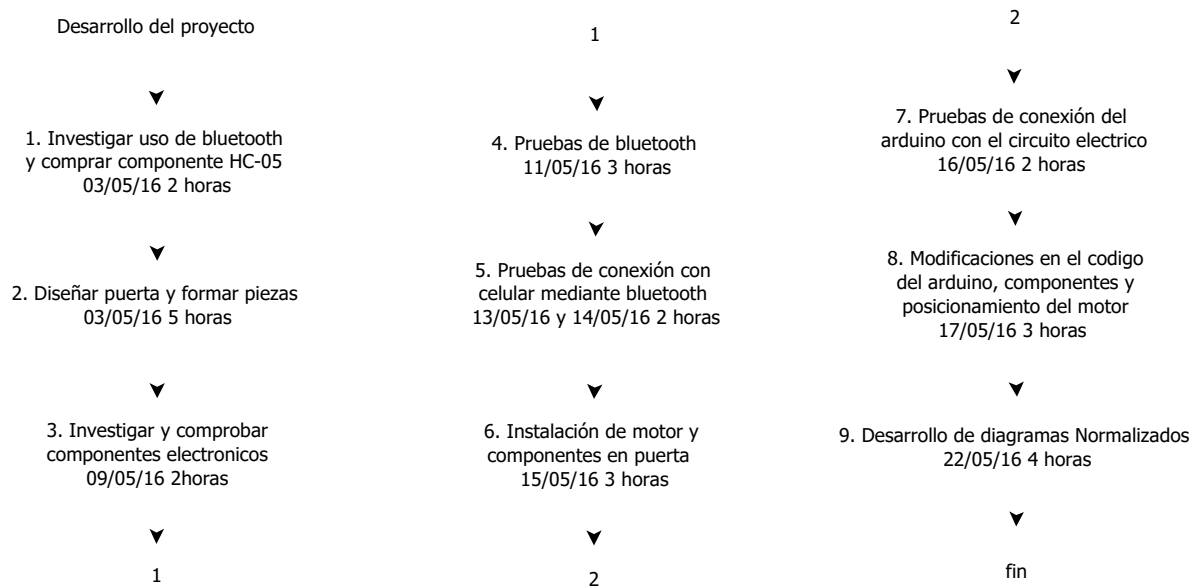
Desarrollo del proyecto

1. Investigar uso de bluetooth y comprar componente HC-05
03/05/16 2 horas

2. Diseñar puerta y formar piezas
03/05/16 5 horas

3. Investigar y comprobar componentes electronicos
09/05/16 2horas

1

1

4. Pruebas de bluetooth
11/05/16 3 horas

5. Pruebas de conexión con celular mediante bluetooth
13/05/16 y 14/05/16 2 horas

6. Instalación de motor y componentes en puerta
15/05/16 3 horas

2

2

7. Pruebas de conexión del arduino con el circuito electrico
16/05/16 2 horas

8. Modificaciones en el codigo del arduino, componentes y posicionamiento del motor
17/05/16 3 horas

9. Desarrollo de diagramas Normalizados
22/05/16 4 horas

fin